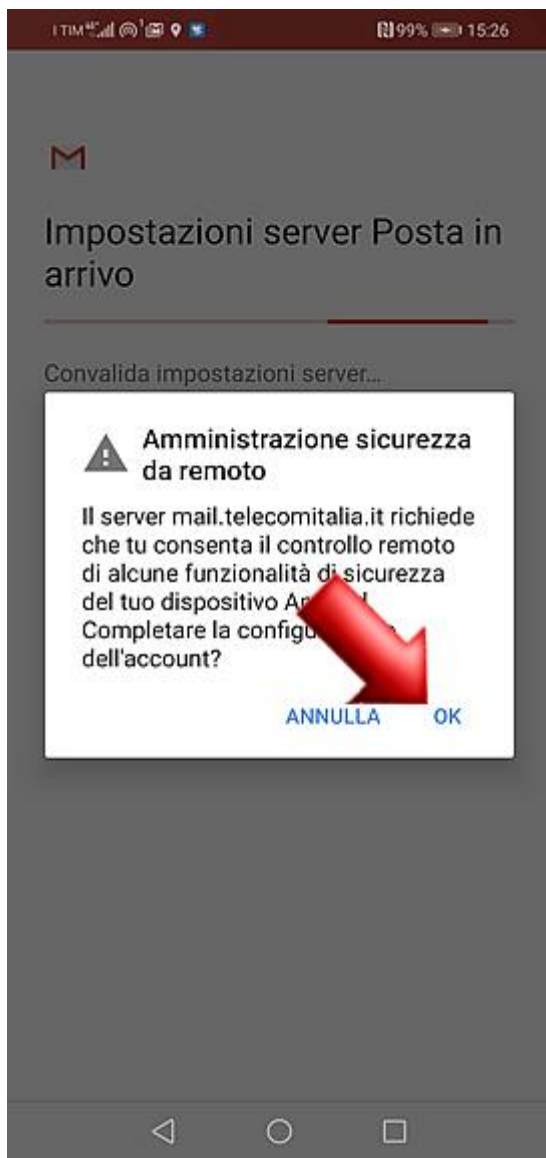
I TIM 99% 15:26

Impostazioni server Posta in arrivo

Convalida impostazioni server...

Amministrazione sicurezza da remoto

Il server mail.telecomitalia.it richiede che tu consenta il controllo remoto di alcune funzionalità di sicurezza del tuo dispositivo An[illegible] Completare la configu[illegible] dell'account?

ANNULLA OK